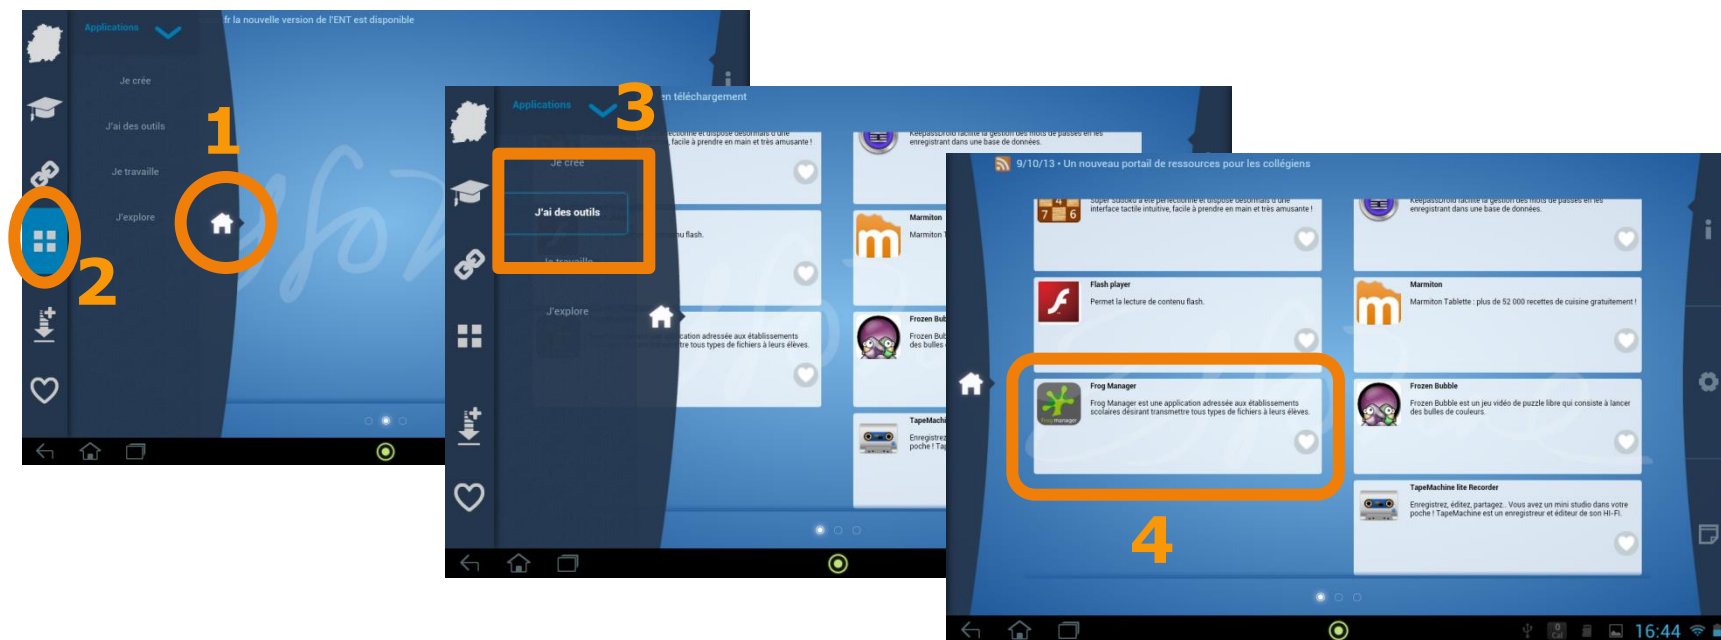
Applications
fr la nouvelle version de l'ENT est disponible
Je crée
J'ai des outils
Je travaille
J'explore
1
2

Applications
3
n téléchargement
Je crée
J'ai des outils
Je travaille
J'explore
Marmiton
Frozen Bub
TapeMachi

9/10/13 • Un nouveau portail de ressources pour les collégiens
Super Sudoku a été perfectionné et dispose désormais d'une interface tactile intuitive, facile à prendre en main et très amusante !
KeepassDroid facilite la gestion des mots de passes en les enregistrant dans une base de données.
Flash player
Permet la lecture de contenu flash.
Marmiton
Marmiton Tablette : plus de 52 000 recettes de cuisine gratuitement !
Frog Manager
Frog Manager est une application adressée aux établissements scolaires désirant transmettre tous types de fichiers à leurs élèves.
Frozen Bubble
Frozen Bubble est un jeu vidéo de puzzle libre qui consiste à lancer des bulles de couleurs.
TapeMachine lite Recorder
Enregistrez, éditez, partagez.. Vous avez un mini studio dans votre poche ! TapeMachine est un enregistreur et éditeur de son HI-FI.
4
16:44